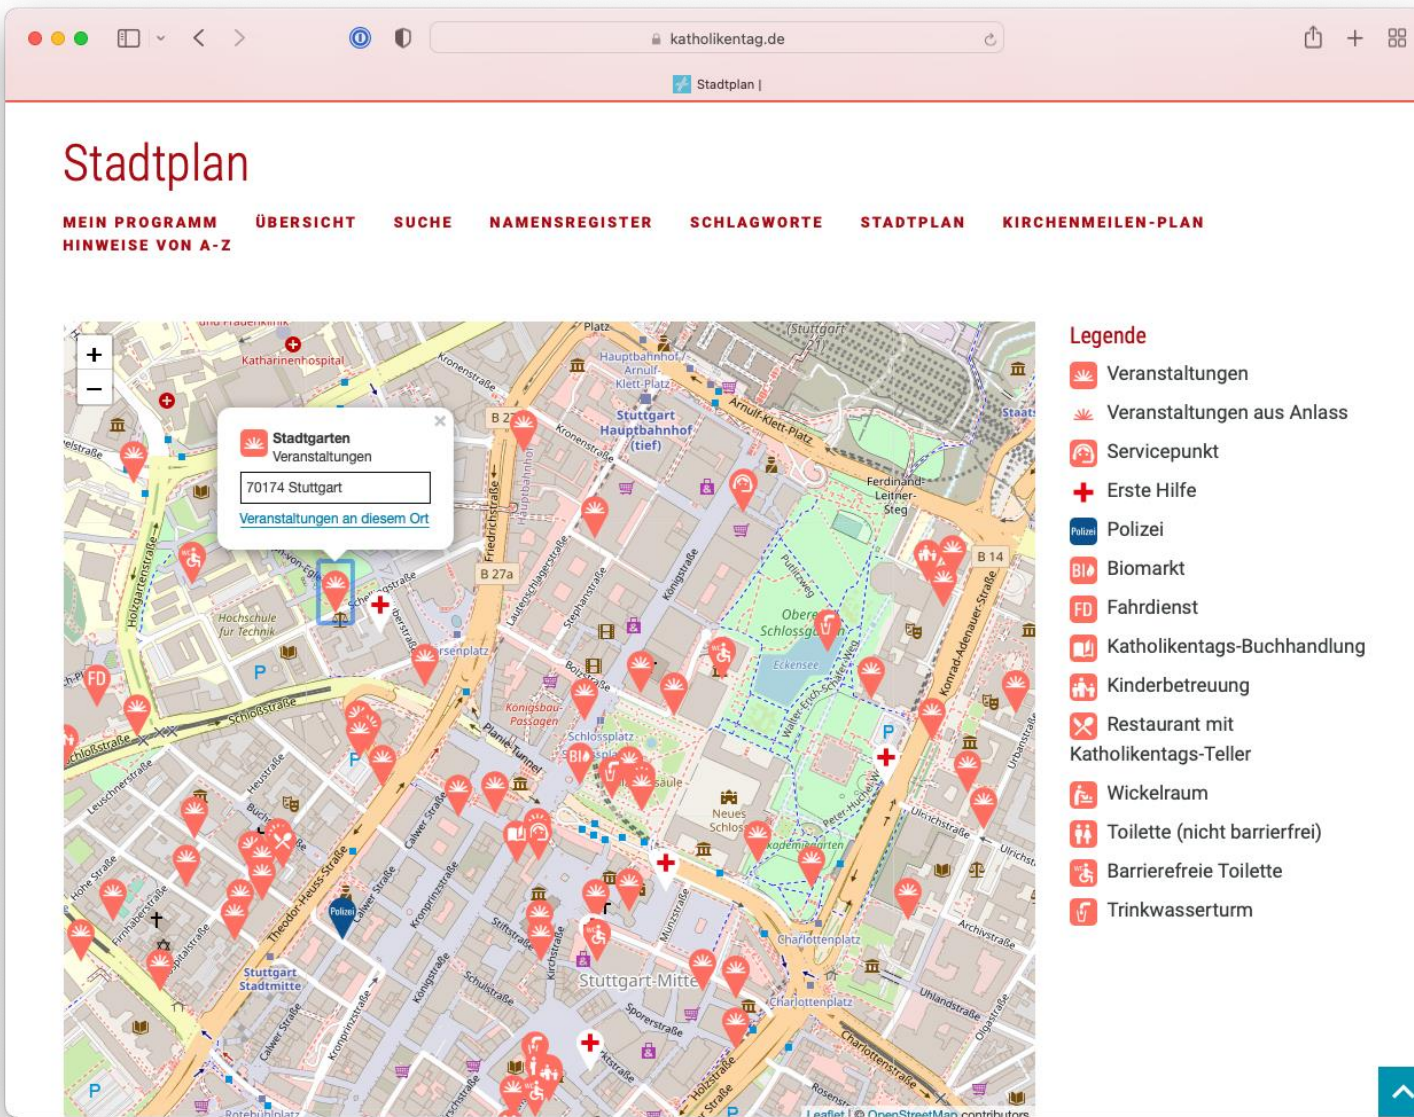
katholikentag.de

Stadtplan |

Stadtplan

MEIN PROGRAMM ÜBERSICHT SUCHE NAMENSREGISTER SCHLAGWORTE STADTPLAN KIRCHENMEILEN-PLAN HINWEISE VON A-Z

+
−

Stadtgarten
Veranstaltungen
70174 Stuttgart
Veranstaltungen an diesem Ort

Katharinenhospital
Hauptbahnhof/ Arnulf-Klett-Platz
Stuttgart Hauptbahnhof (tief)
Arnulf-Klett-Platz
Ferdinand-Leitner-Steg
Oberer Schlossgarten
Eckensee
Hochschule für Technik
Schlossstraße
Königsbau-Passagen
Schlossplatz
Neues Schloss
Charlottenplatz
Stuttgart Stadtmitte
Stuttgart-Mitte
Theodor-Heuss-Straße
Konrad-Adenauer-Straße
B 27a
B 14
Leaflet | © OpenStreetMap contributors

Legende
Veranstaltungen
Veranstaltungen aus Anlass
Servicepunkt
Erste Hilfe
Polizei
Biomarkt
Fahrdienst
Katholikentags-Buchhandlung
Kinderbetreuung
Restaurant mit Katholikentags-Teller
Wickelraum
Toilette (nicht barrierefrei)
Barrierefreie Toilette
Trinkwasserturm